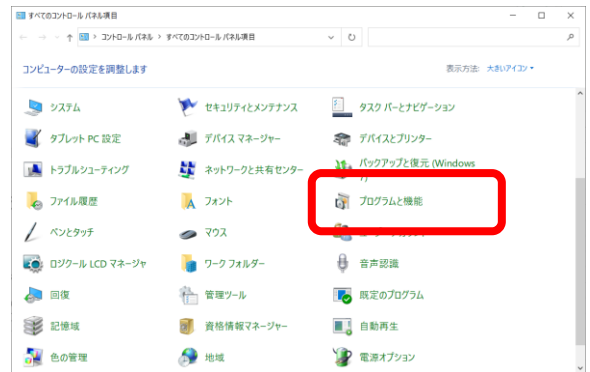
すべてのコントロール パネル項目

コントロール パネル › すべてのコントロール パネル項目

コンピューターの設定を調整します

表示方法: 大きいアイコン ▾

システム
セキュリティとメンテナンス
タスク バーとナビゲーション
タブレット PC 設定
デバイス マネージャー
デバイスとプリンター
トラブルシューティング
ネットワークと共有センター
バックアップと復元 (Windows 7)
ファイル履歴
フォント
プログラムと機能
ペンとタッチ
マウス
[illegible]
ログクール LCD マネージャ
ワーク フォルダー
音声認識
回復
管理ツール
既定のプログラム
記憶域
資格情報マネージャー
自動再生
色の管理
地域
電源オプション